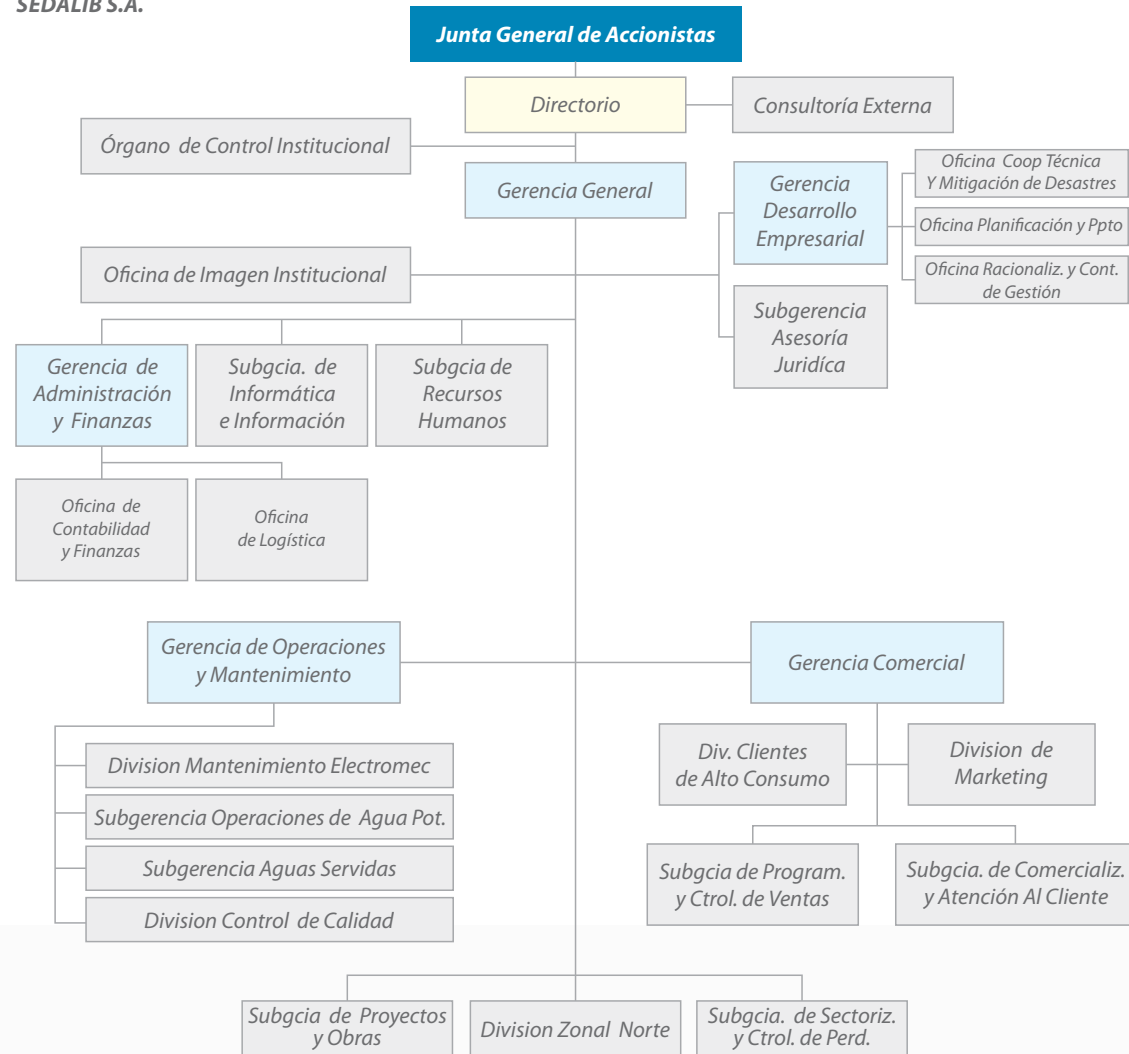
SEDALIB S.A.

Junta General de Accionistas

Directorio

Consultoría Externa

Órgano de Control Institucional

Gerencia General

Gerencia Desarrollo Empresarial

Oficina Coop Técnica Y Mitigación de Desastres

Oficina Planificación y Ppto

Oficina Racionaliz. y Cont. de Gestión

Oficina de Imagen Institucional

Subgerencia Asesoría Juridíca

Gerencia de Administración y Finanzas

Subgcia. de Informática e Información

Subgcia de Recursos Humanos

Oficina de Contabilidad y Finanzas

Oficina de Logística

Gerencia de Operaciones y Mantenimiento

Gerencia Comercial

Division Mantenimiento Electromec

Subgerencia Operaciones de Agua Pot.

Subgerencia Aguas Servidas

Division Control de Calidad

Div. Clientes de Alto Consumo

Division de Marketing

Subgcia de Program. y Ctrol. de Ventas

Subgcia. de Comercializ. y Atención Al Cliente

Subgcia de Proyectos y Obras

Division Zonal Norte

Subgcia. de Sectoriz. y Ctrol. de Perd.